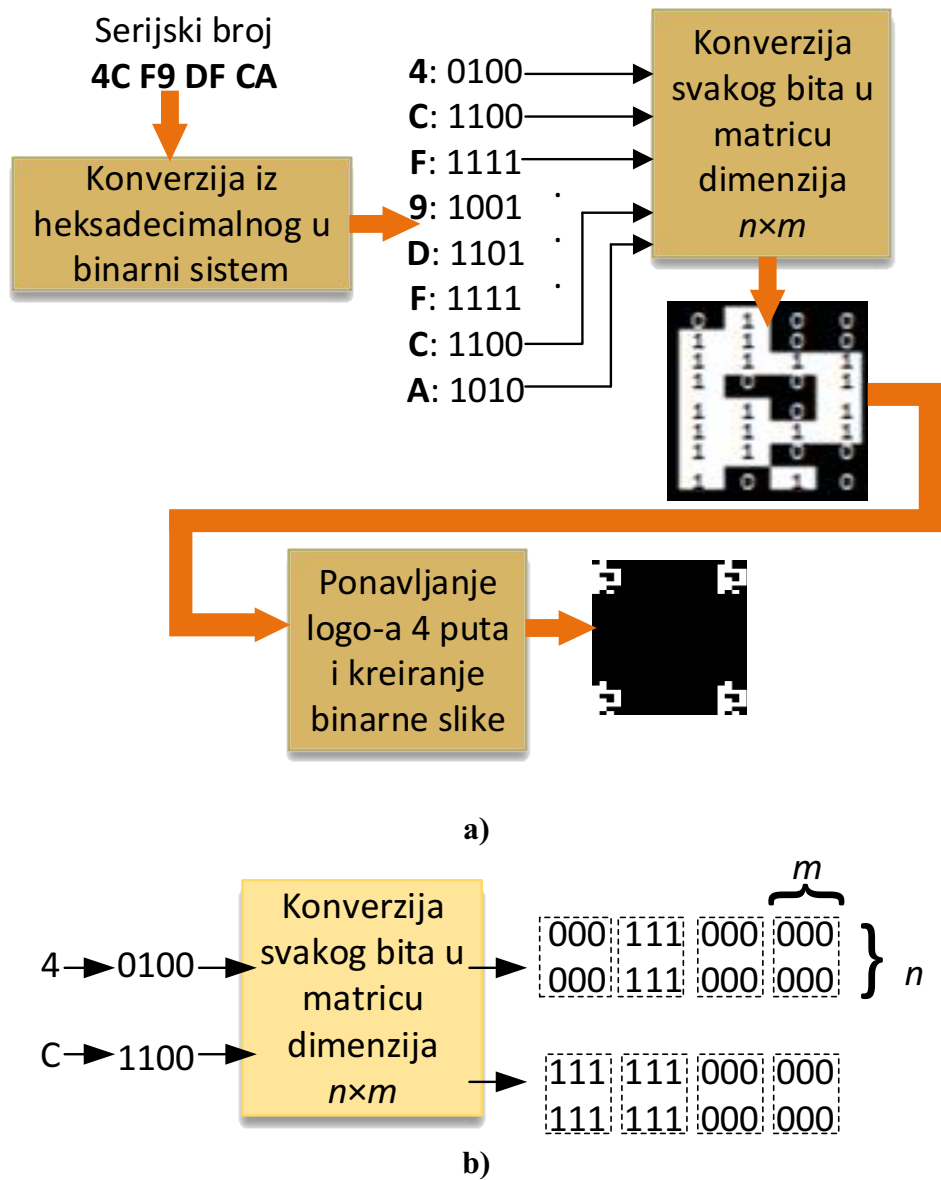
Serijski broj
**4C F9 DF CA**

Konverzija iz heksadecimalnog u binarni sistem

**4**: 0100
**C**: 1100
**F**: 1111
**9**: 1001
**D**: 1101
**F**: 1111
**C**: 1100
**A**: 1010

Konverzija svakog bita u matricu dimenzija $n \times m$

0 1 0 0
1 1 0 0
1 1 0 1
1 0 0 1
1 1 0 1
1 1 1 1
1 1 0 0
1 0 1 0

Ponavljanje logo-a 4 puta i kreiranje binarne slike

a)

4 → 0100
C → 1100

Konverzija svakog bita u matricu dimenzija $n \times m$

$m$

000 111 000 000
000 111 000 000

$n$

111 111 000 000
111 111 000 000

b)